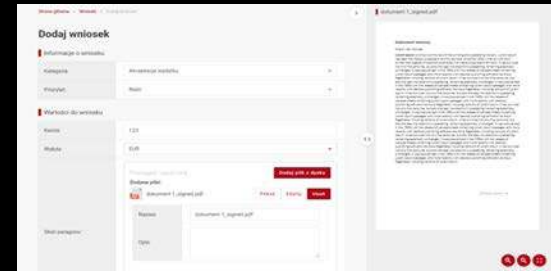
Strona główna > Wniosek > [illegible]

Dodaj wniosek

Informacje o wniosku

Kategoria | Windykacja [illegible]

Priorytet | Niski

Wartości do wniosku

Kwota | 123

Waluta | EUR

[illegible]

Dodaj plik z dysku

Dodane pliki:

dokument 1_signed.pdf

Pobierz | Edytuj | Usuń

Nazwa | dokument 1_signed.pdf

Opis

Skan paragonu

dokument 1_signed.pdf

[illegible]